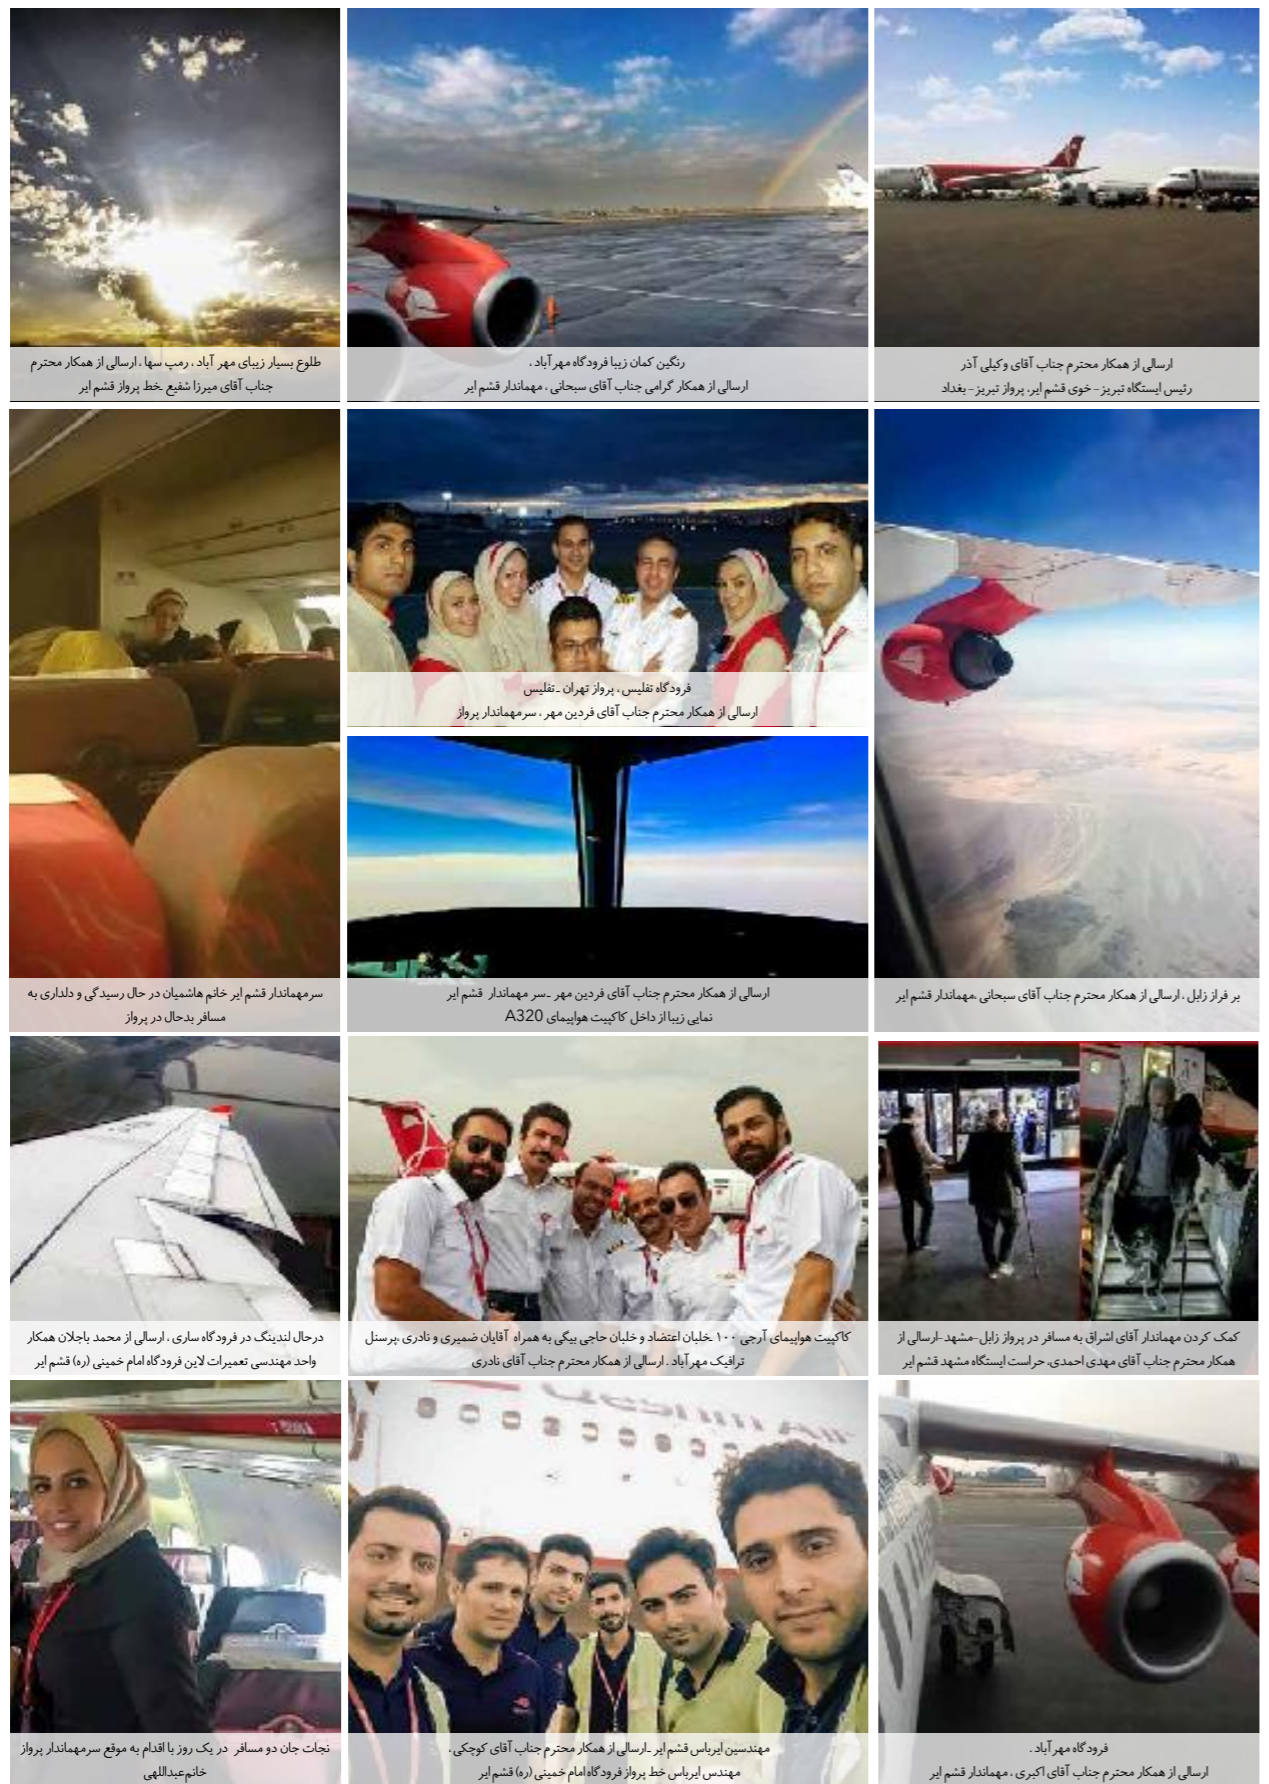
طلوع بسیار زیبای مهر آباد ، رمپ سها ، ارسالی از همکار محترم جناب آقای میرزا شفیع خط پرواز قشم ایر

رنگین کمان زیبا فرودگاه مهرآباد .
ارسالی از همکار گرامی جناب آقای سبحانی ، مهماندار قشم ایر

ارسالی از همکار محترم جناب آقای وکیلی آذر
رئیس ایستگاه تبریز - خوی قشم ایر، پرواز تبریز - بغداد

فرودگاه تفلیس ، پرواز تهران ـ تفلیس
ارسالی از همکار محترم جناب آقای فردین مهر ، سرمهماندار پرواز

سرمهماندار قشم ایر خانم هاشمیان در حال رسیدگی و دلداری به مسافر بدحال در پرواز

ارسالی از همکار محترم جناب آقای فردین مهر ـ سر مهماندار قشم ایر
نمایی زیبا از داخل کاکپیت هواپیمای A320

بر فراز زابل ، ارسالی از همکار محترم جناب آقای سبحانی ،مهماندار قشم ایر

درحال لندینگ در فرودگاه ساری ، ارسالی از محمد باجلان همکار واحد مهندسی تعمیرات لاین فرودگاه امام خمینی (ره) قشم ایر

کاکپیت هواپیمای آرجی ۱۰۰ خلبان اعتضاد و خلبان حاجی بیگی به همراه آقایان ضمیری و نادری ،پرسنل ترافیک مهرآباد . ارسالی از همکار محترم جناب آقای نادری

کمک کردن مهماندار آقای اشراق به مسافر در پرواز زابل-مشهد-ارسالی از همکار محترم جناب آقای مهدی احمدی، حراست ایستگاه مشهد قشم ایر

نجات جان دو مسافر در یک روز با اقدام به موقع سرمهماندار پرواز خانم عبداللهی

مهندسین ایرباس قشم ایر ـ ارسالی از همکار محترم جناب آقای کوچکی ، مهندس ایرباس خط پرواز فرودگاه امام خمینی (ره) قشم ایر

فرودگاه مهرآباد .
ارسالی از همکار محترم جناب آقای اکبری ، مهماندار قشم ایر